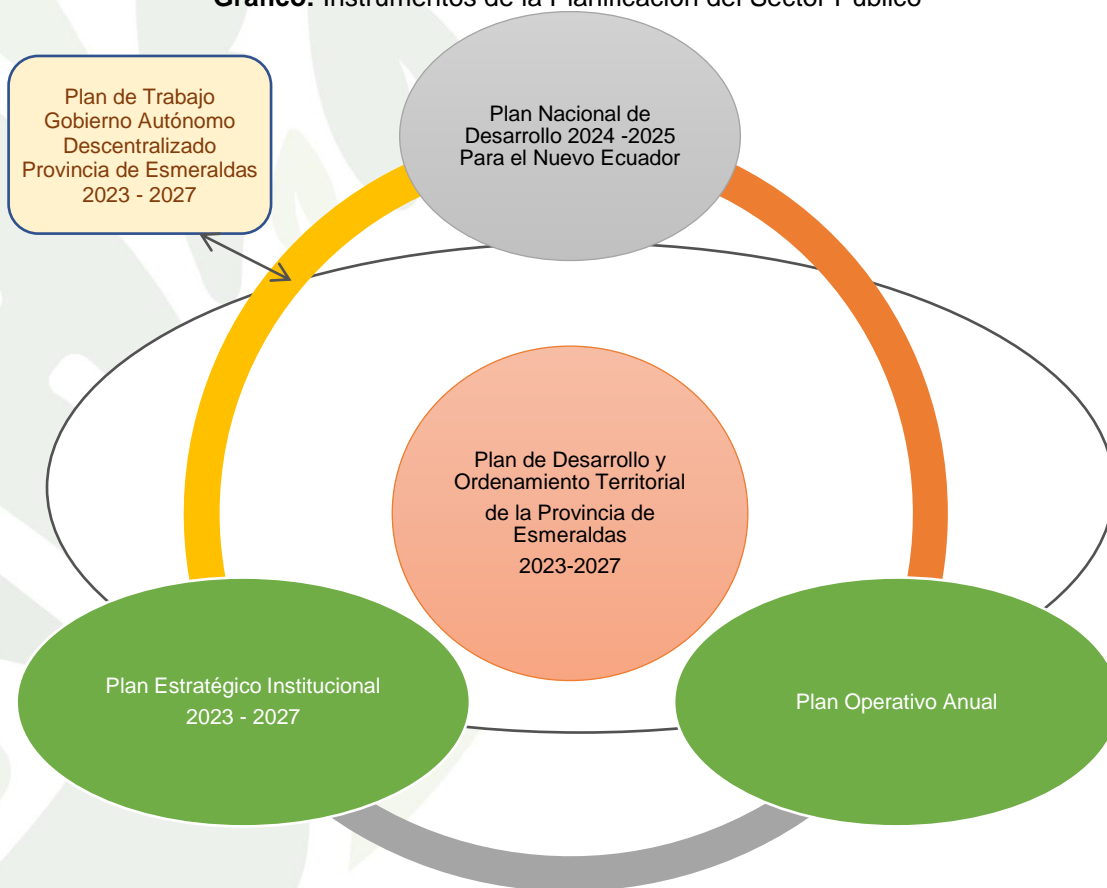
**Gráfico:** Instrumentos de la Planificación del Sector Público

Plan de Trabajo Gobierno Autónomo Descentralizado Provincia de Esmeraldas 2023 - 2027

Plan Nacional de Desarrollo 2024 -2025 Para el Nuevo Ecuador

Plan de Desarrollo y Ordenamiento Territorial de la Provincia de Esmeraldas 2023-2027

Plan Estratégico Institucional 2023 - 2027

Plan Operativo Anual